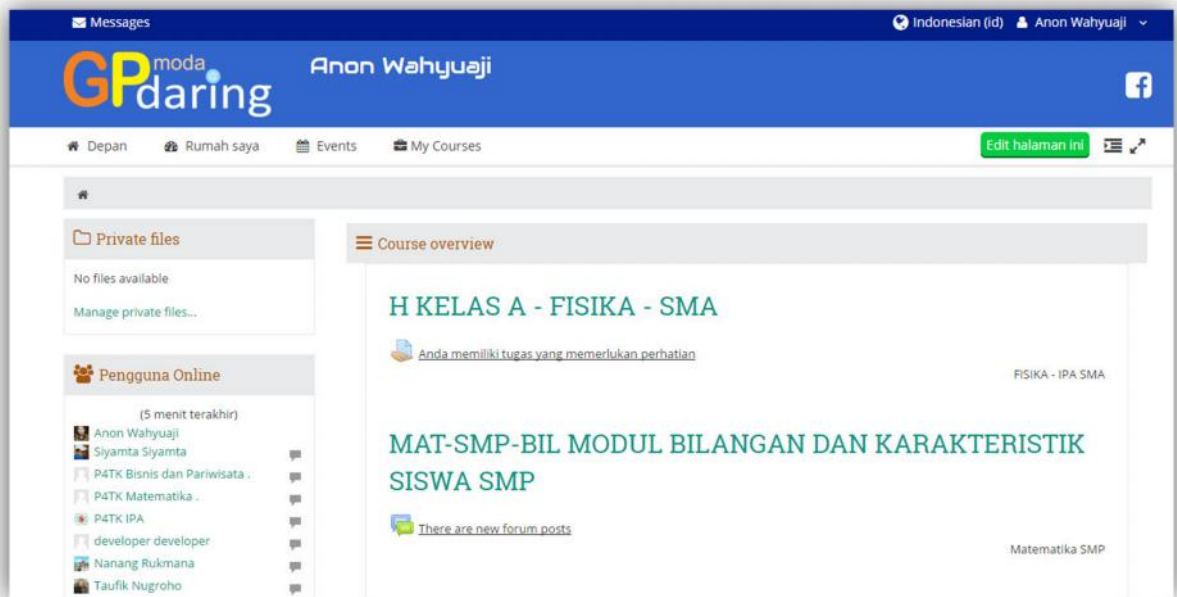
Messages

Indonesian (id) Anon Wahyuaji

GP moda daring

Anon Wahyuaji

Depan Rumah saya Events My Courses

Edit halaman ini

Private files

No files available

Manage private files...

Pengguna Online

(5 menit terakhir)
Anon Wahyuaji
Siyamta Siyamta
P4TK Bisnis dan Pariwisata .
P4TK Matematika .
P4TK IPA
developer developer
Nanang Rukmana
Taufik Nugroho

Course overview

H KELAS A - FISIKA - SMA

Anda memiliki tugas yang memerlukan perhatian

FISIKA - IPA SMA

MAT-SMP-BIL MODUL BILANGAN DAN KARAKTERISTIK SISWA SMP

There are new forum posts

Matematika SMP